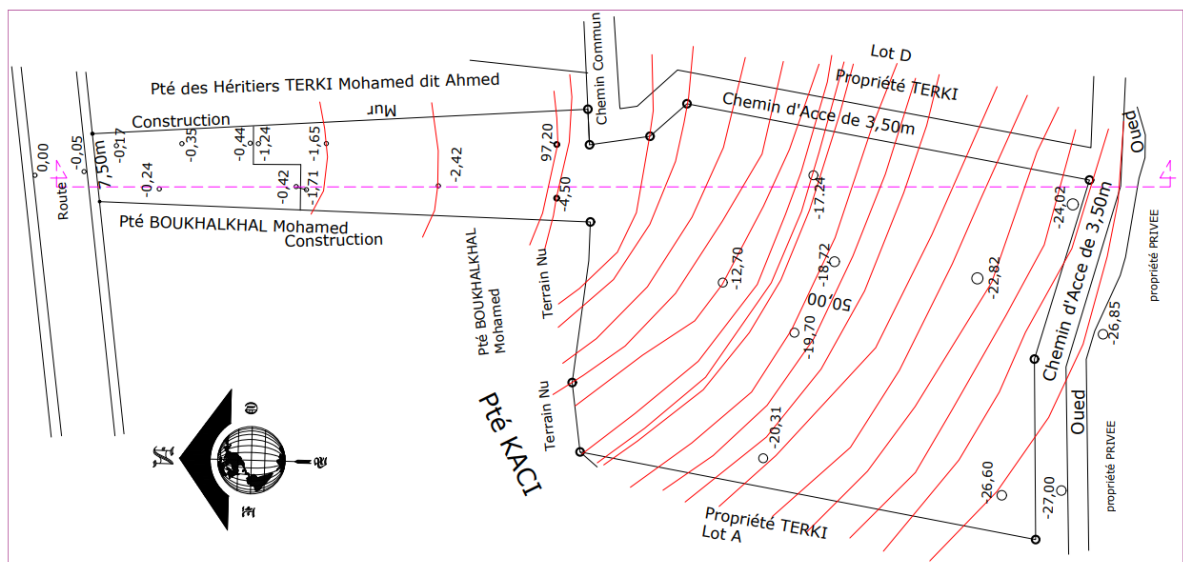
Pté des Héritiers TERKI Mohamed dit Ahmed

Mur

Construction

Chemin Commun

Lot D

Propriété TERKI

Chemin d'Acce de 3,50m

Oued

0,00

-0,05

7,50m

-0,17

-0,35

-0,44

-1,24

-1,65

-2,42

97,20

-0,24

-0,42

-1,71

-4,50

-17,24

-24,02

Route

Pté BOUKHALKHAL Mohamed

Construction

Pté BOUKHALKHAL Mohamed

Terrain Nu

-12,70

-18,72

50,00

-22,82

Chemin d'Acce de 3,50m

propriété PRIVEE

-19,70

-26,85

Terrain Nu

Pté KACI

-20,31

Oued

propriété PRIVEE

-26,60

-27,00

Propriété TERKI

Lot A